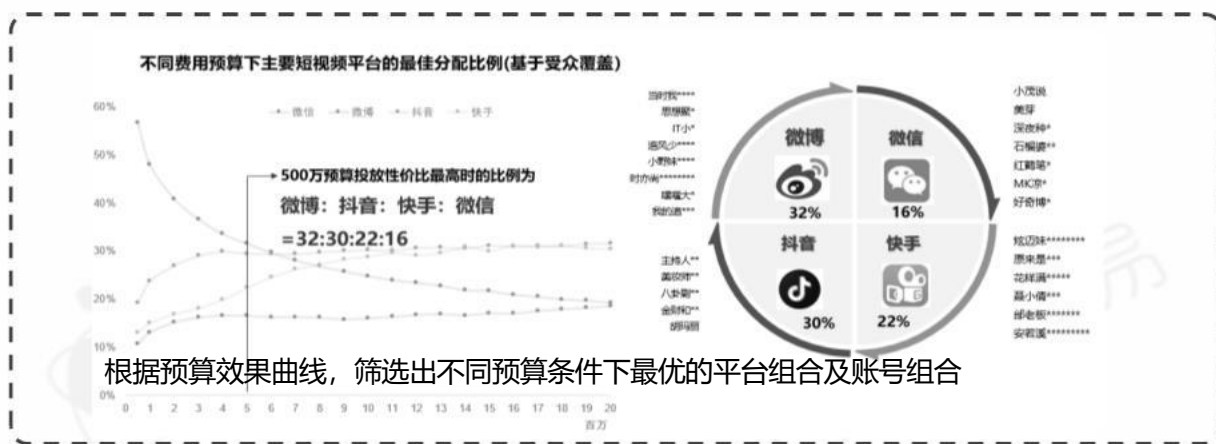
不同费用预算下主要短视频平台的最佳分配比例(基于受众覆盖)

60%
50%
40%
30%
20%
10%
0%

微信 微博 抖音 快手

500万预算投放性价比最高时的比例为
微博：抖音：快手：微信
=32:30:22:16

0 1 2 3 4 5 6 7 8 9 10 11 12 13 14 15 16 17 18 19 20
百万

当时我****
思想聚*
IT小*
追风少****
小野妹****
时尚街*********
堪瑞大*
我的酒***

微博 32%
微信 16%
抖音 30%
快手 22%

小茂说
美芽
深夜种*
石榴婆**
红鹤笔*
MK凉*
好奇博*

主持人**
美妆师**
八步刷**
金财和**
胡玛丽

炫迈味********
愿来是***
花样满*****
葛小倩***
郝老板*******
安若溪*********

根据预算效果曲线，筛选出不同预算条件下最优的平台组合及账号组合